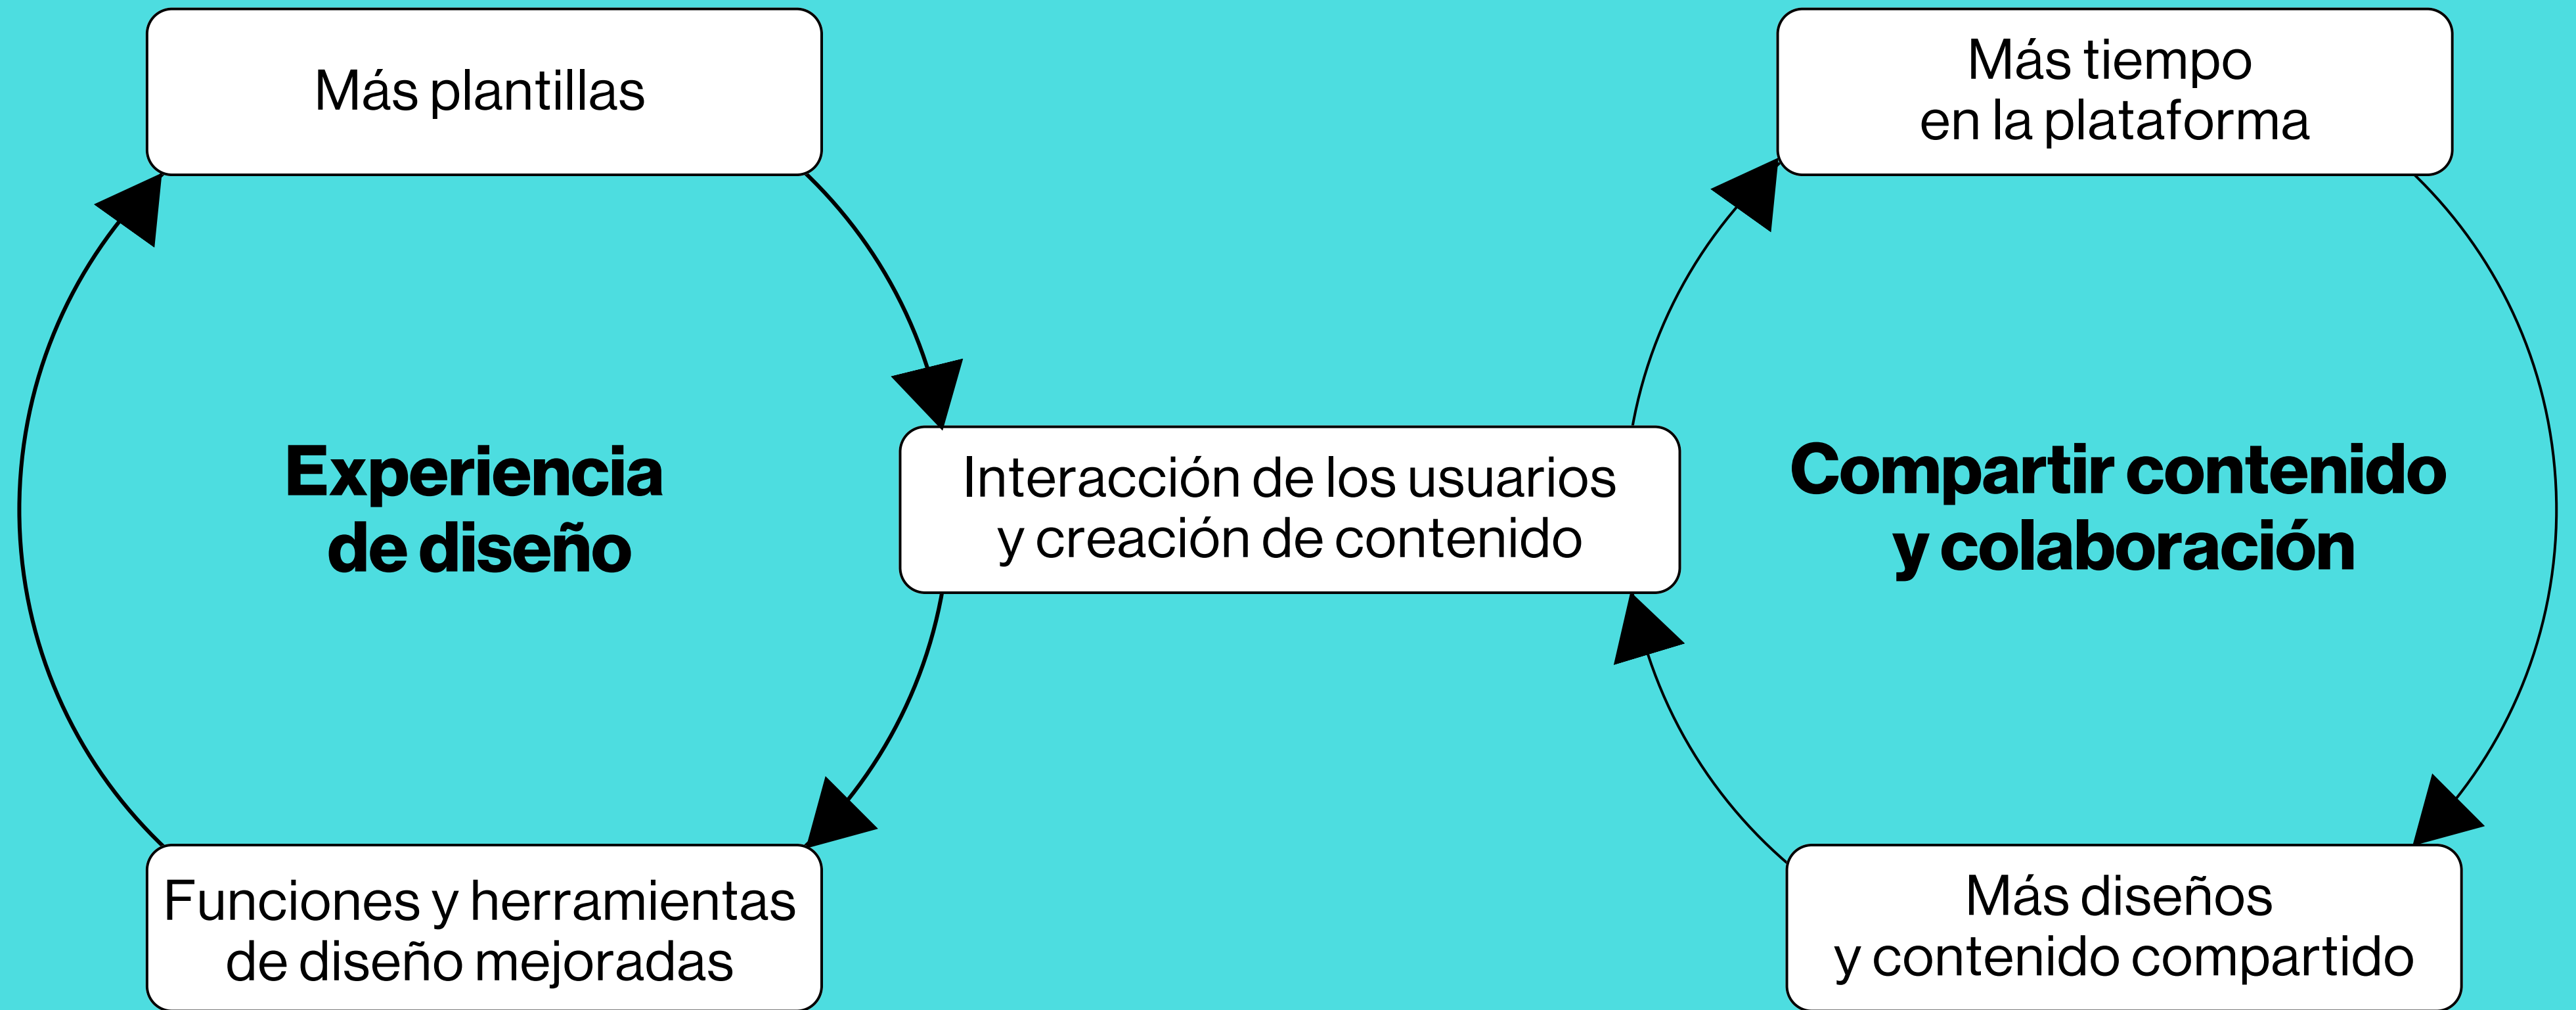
Más plantillas

Más tiempo en la plataforma

Experiencia de diseño

Interacción de los usuarios y creación de contenido

Compartir contenido y colaboración

Funciones y herramientas de diseño mejoradas

Más diseños y contenido compartido